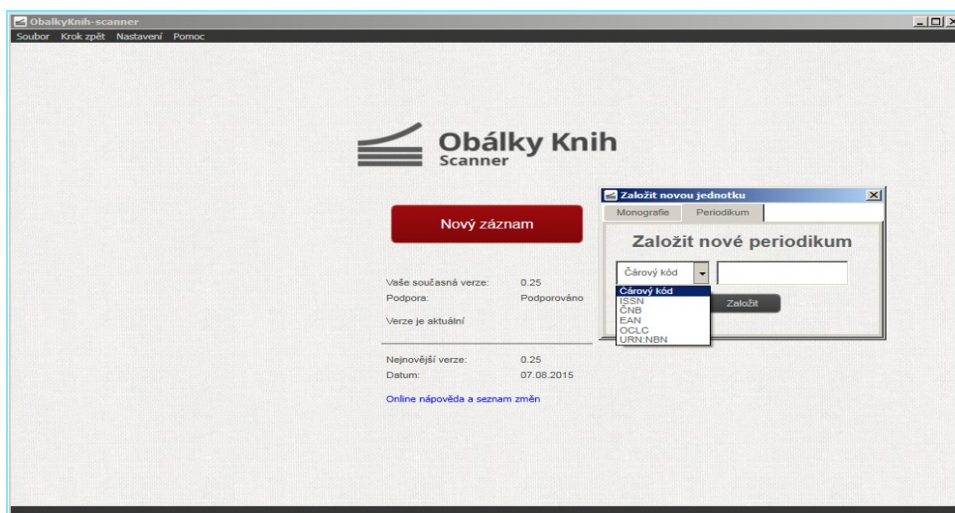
ObalkyKnih-scanner
Soubor Krok zpět Nastavení Pomoc

Obálky Knih
Scanner

Nový záznam

Vaše současná verze: 0.25
Podpora: Podporováno
Verze je aktuální

Nejnovější verze: 0.25
Datum: 07.08.2015

Online nápověda a seznam změn

Založit novou jednotku
Monografie Periodikum
Založit nové periodikum
Čárový kód
Čárový kód
ISSN
ČNB
EAN
OCLC
URN:NBN
Založit